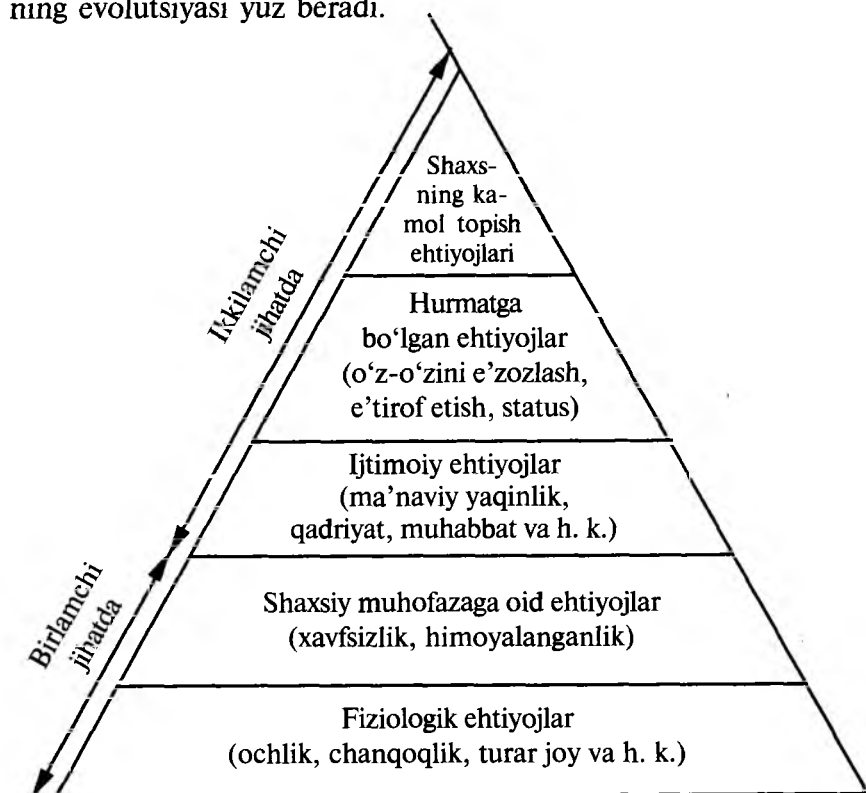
ning evolutsiyasi yuz beradi.

Shaxsning kamol topish ehtiyojlari

Hurmatga bo‘lgan ehtiyojlar (o‘z-o‘zini e’zozlash, e’tirof etish, status)

Ijtimoiy ehtiyojlar (ma’naviy yaqinlik, qadriyat, muhabbat va h. k.)

Shaxsiy muhofazaga oid ehtiyojlar (xavfsizlik, himoyalanganlik)

Fiziologik ehtiyojlar (ochlik, chanqoqlik, turar joy va h. k.)

Ikkilamchi jihatda

Birlamchi jihatda